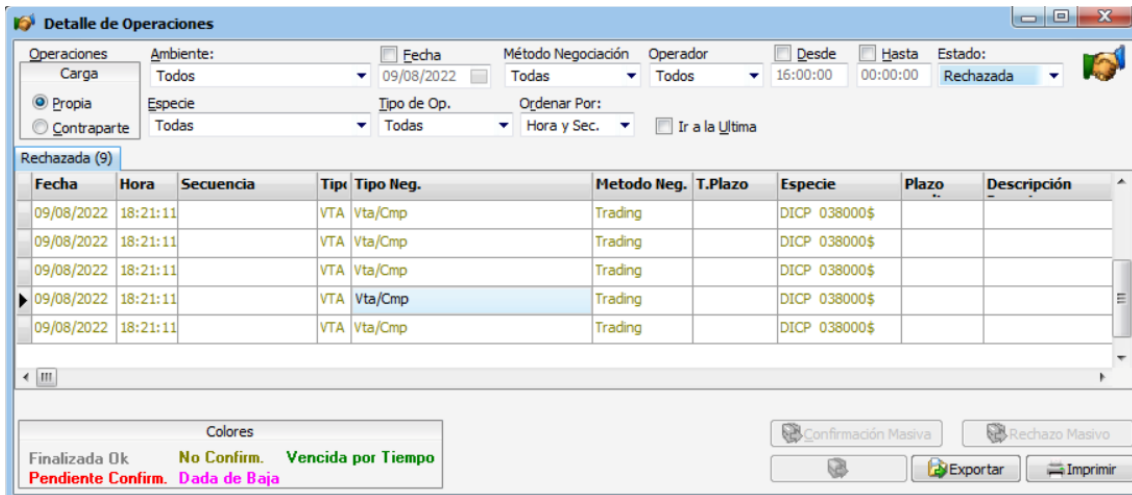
Detalle de Operaciones

Operaciones
Carga
Propia
Contraparte

Ambiente:
Todos

Fecha
09/08/2022

Método Negociación
Todas

Operador
Todos

Desde
16:00:00

Hasta
00:00:00

Estado:
Rechazada

Especie
Todas

Tipo de Op.
Todas

Ordenar Por:
Hora y Sec.

Ir a la Ultima

Rechazada (9)

| Fecha | Hora | Secuencia | Tipo | Tipo Neg. | Metodo Neg. | T.Plazo | Especie | Plazo | Descripción |
|---|---|---|---|---|---|---|---|---|---|
| 09/08/2022 | 18:21:11 | | VTA | Vta/Cmp | Trading | | DICP 038000$ | | |
| 09/08/2022 | 18:21:11 | | VTA | Vta/Cmp | Trading | | DICP 038000$ | | |
| 09/08/2022 | 18:21:11 | | VTA | Vta/Cmp | Trading | | DICP 038000$ | | |
| 09/08/2022 | 18:21:11 | | VTA | Vta/Cmp | Trading | | DICP 038000$ | | |
| 09/08/2022 | 18:21:11 | | VTA | Vta/Cmp | Trading | | DICP 038000$ | | |

Colores
Finalizada Ok No Confirm. Vencida por Tiempo
Pendiente Confirm. Dada de Baja

Confirmación Masiva
Rechazo Masivo
Exportar
Imprimir